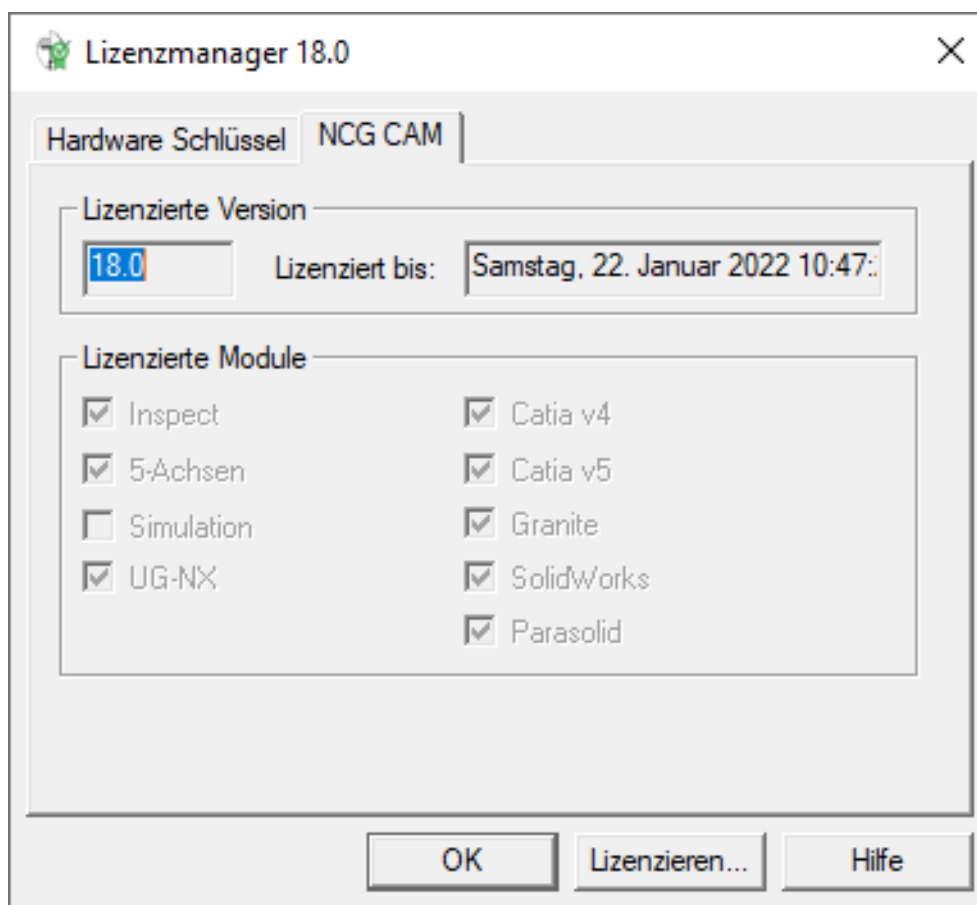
Lizenzmanager 18.0

×

Hardware Schlüssel

NCG CAM

Lizenzierte Version

18.0

Lizenziert bis:

Samstag, 22. Januar 2022 10:47:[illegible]

Lizenzierte Module

Inspect

5-Achsen

Simulation

UG-NX

Catia v4

Catia v5

Granite

SolidWorks

Parasolid

OK

Lizenzieren...

Hilfe